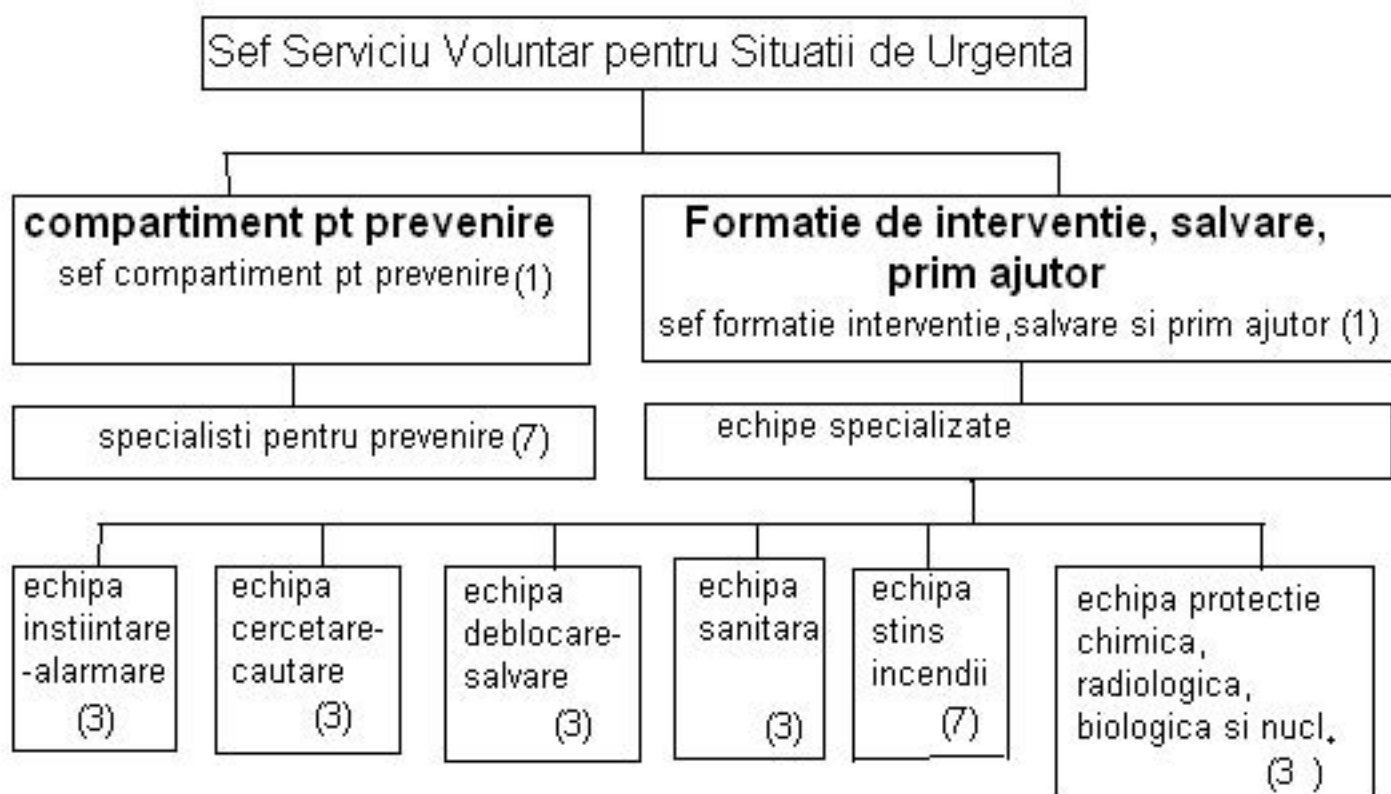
Sef Serviciu Voluntar pentru Situatii de Urgenta

compartiment pt prevenire
sef compartiment pt prevenire (1)

Formatie de interventie, salvare, prim ajutor
sef formatie interventie,salvare si prim ajutor (1)

specialisti pentru prevenire (7)

echipe specializate

echipa instiintare -alarmare (3)

echipa cercetare-cautare (3)

echipa deblocare-salvare (3)

echipa sanitara (3)

echipa stins incendii (7)

echipa protectie chimica, radiologica, biologica si nucl. (3 )